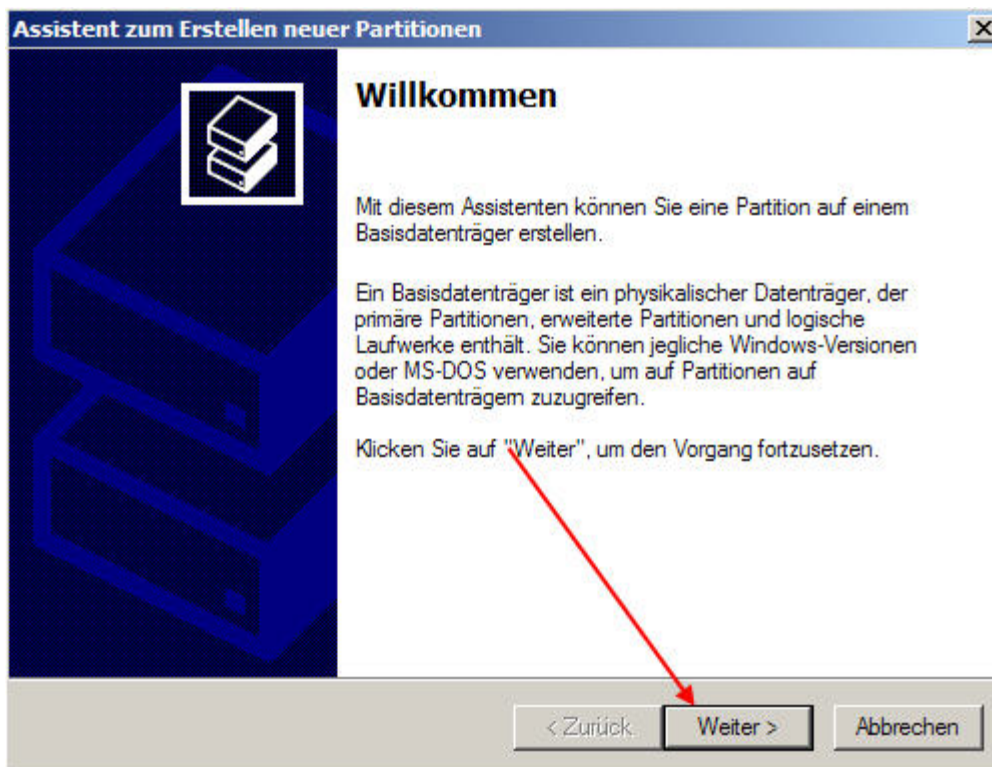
Assistent zum Erstellen neuer Partitionen

Willkommen

Mit diesem Assistenten können Sie eine Partition auf einem Basisdatenträger erstellen.

Ein Basisdatenträger ist ein physikalischer Datenträger, der primäre Partitionen, erweiterte Partitionen und logische Laufwerke enthält. Sie können jegliche Windows-Versionen oder MS-DOS verwenden, um auf Partitionen auf Basisdatenträgern zuzugreifen.

Klicken Sie auf "Weiter", um den Vorgang fortzusetzen.

< Zurück
Weiter >
Abbrechen